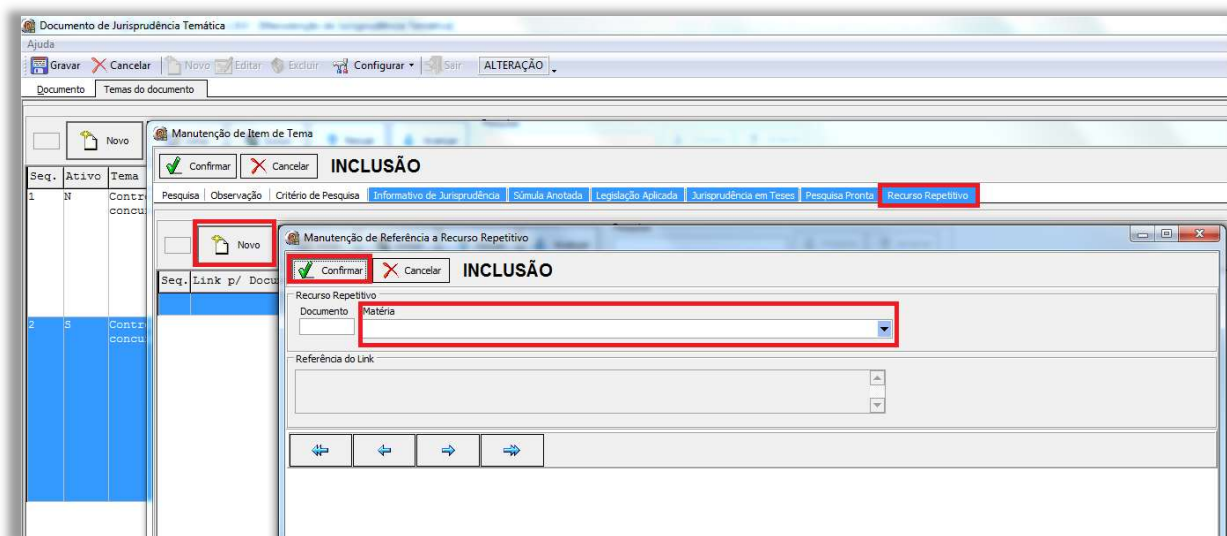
Documento de Jurisprudência Temática

Ajuda

Gravar Cancelar Novo Editar Excluir Configurar Sair ALTERAÇÃO

Documento Temas do documento

Novo

| Seq. | Ativo | Tema |
|---|---|---|
| 1 | N | Contr concu |
| 2 | S | Contr concu |

Manutenção de Item de Tema

Confirmar Cancelar INCLUSÃO

Pesquisa Observação Critério de Pesquisa Informativo de Jurisprudência Súmula Anotada Legislação Aplicada Jurisprudência em Teses Pesquisa Pronta Recurso Repetitivo

Novo

Seq. Link p/ Docu

Manutenção de Referência a Recurso Repetitivo

Confirmar Cancelar INCLUSÃO

Recurso Repetitivo

Documento Matéria

Referência do Link